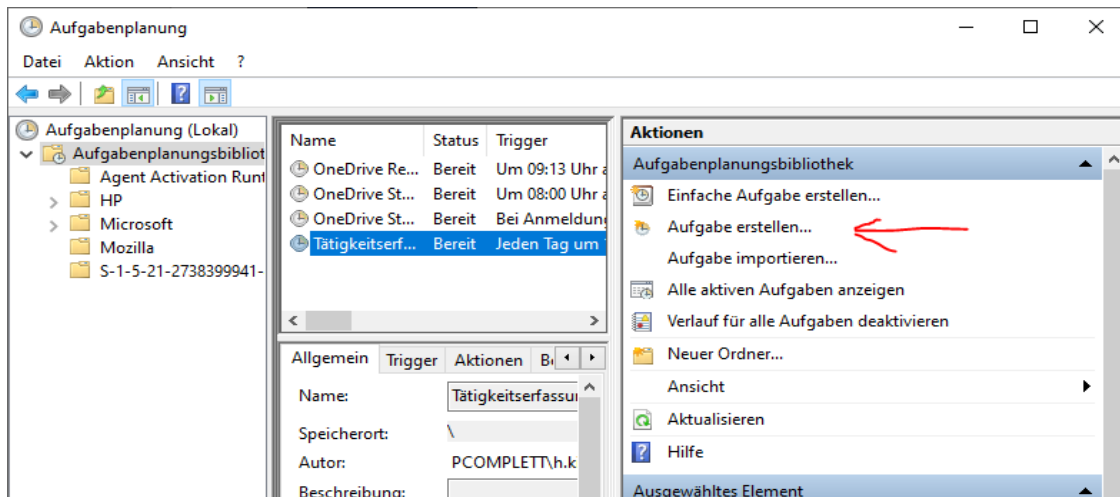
Aufgabenplanung

Datei Aktion Ansicht ?

Aufgabenplanung (Lokal)
Aufgabenplanungsbibliot
Agent Activation Runt
HP
Microsoft
Mozilla
S-1-5-21-2738399941-

| Name | Status | Trigger |
|---|---|---|
| OneDrive Re... | Bereit | Um 09:13 Uhr a |
| OneDrive St... | Bereit | Um 08:00 Uhr a |
| OneDrive St... | Bereit | Bei Anmeldung |
| Tätigkeitserf... | Bereit | Jeden Tag um |

Allgemein Trigger Aktionen Be

Name: Tätigkeitserfassur
Speicherort: \
Autor: PCOMPLETT\h.k
Beschreibung:

Aktionen
Aufgabenplanungsbibliothek
Einfache Aufgabe erstellen...
Aufgabe erstellen...
Aufgabe importieren...
Alle aktiven Aufgaben anzeigen
Verlauf für alle Aufgaben deaktivieren
Neuer Ordner...
Ansicht
Aktualisieren
Hilfe
Ausgewähltes Element